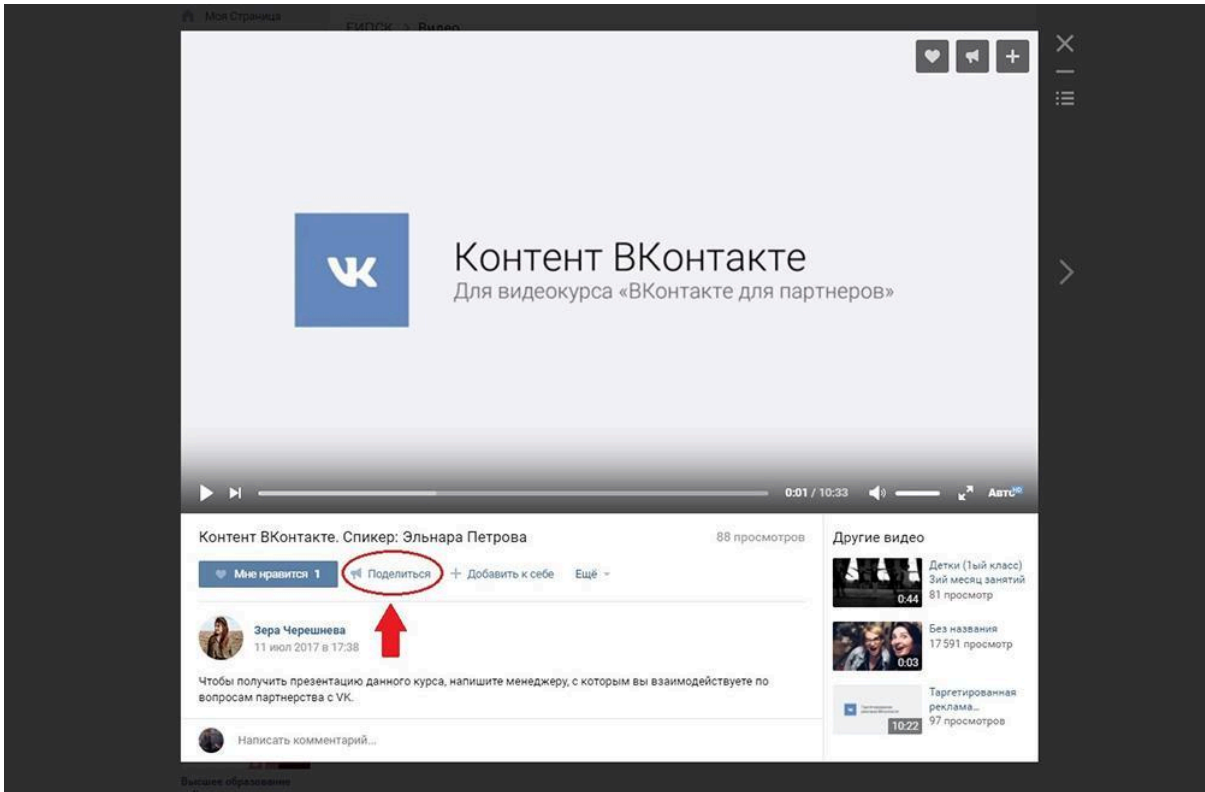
Моя Страница
ЕИПСК > Видео

Контент ВКонтакте
Для видеокурса «ВКонтакте для партнеров»

0:01 / 10:33 Авто

Контент ВКонтакте. Спикер: Эльнара Петрова
88 просмотров
Мне нравится 1 Поделиться + Добавить к себе Ещё

Зера Черешнева
11 июл 2017 в 17:38

Чтобы получить презентацию данного курса, напишите менеджеру, с которым вы взаимодействуете по вопросам партнерства с VK.

Написать комментарий...

Другие видео
Детки (1ый класс) 3ий месяц занятий
81 просмотр
0:44
Без названия
17 591 просмотр
0:03
Таргетированная реклама...
97 просмотров
10:22

Высшее образование